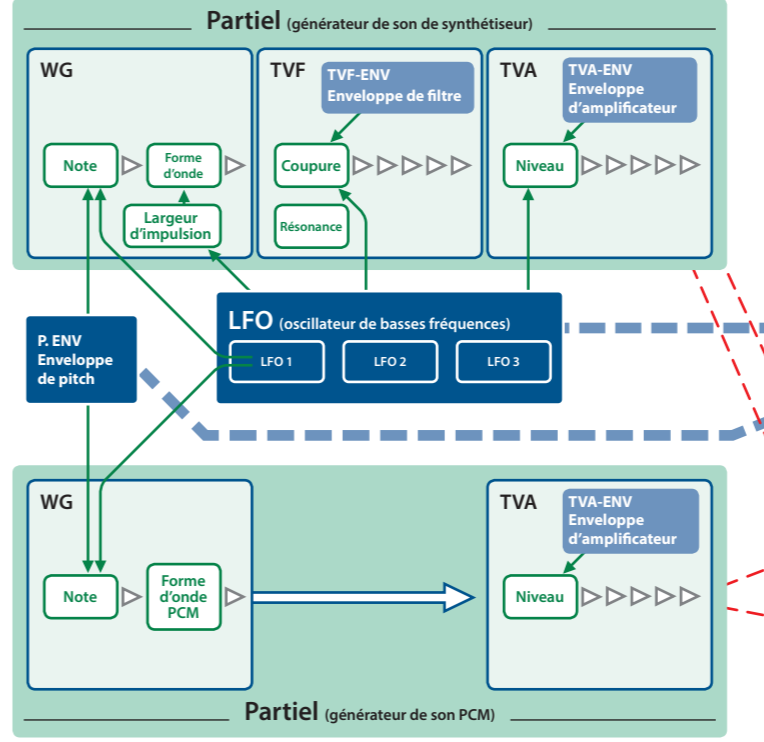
Partiel (générateur de son de synthétiseur)

WG

Note

Forme d'onde

Largeur d'impulsion

TVF

TVF-ENV Enveloppe de filtre

Coupure

Résonance

TVA

TVA-ENV Enveloppe d'amplificateur

Niveau

P. ENV Enveloppe de pitch

LFO (oscillateur de basses fréquences)

LFO 1

LFO 2

LFO 3

WG

Note

Forme d'onde PCM

TVA

TVA-ENV Enveloppe d'amplificateur

Niveau

Partiel (générateur de son PCM)